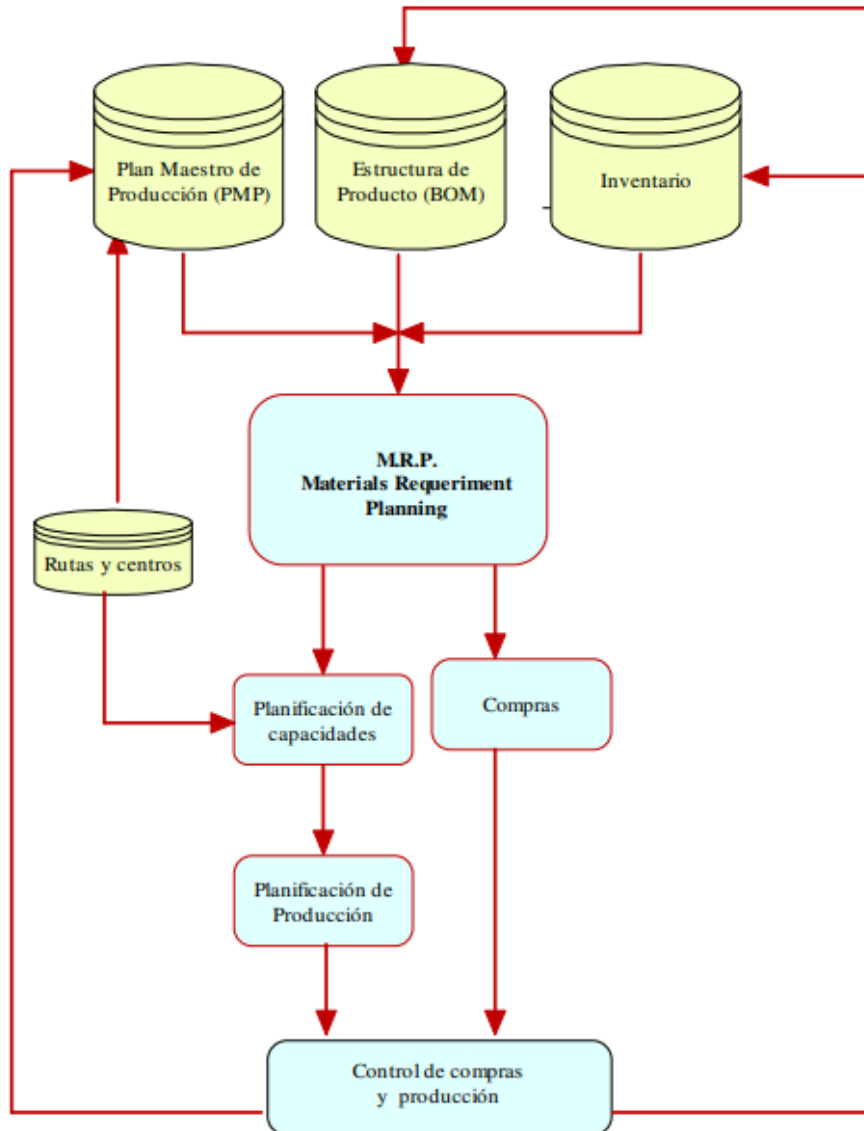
Plan Maestro de Producción (PMP)

Estructura de Producto (BOM)

Inventario

M.R.P.
Materials Requeriment Planning

Rutas y centros

Planificación de capacidades

Compras

Planificación de Producción

Control de compras y producción